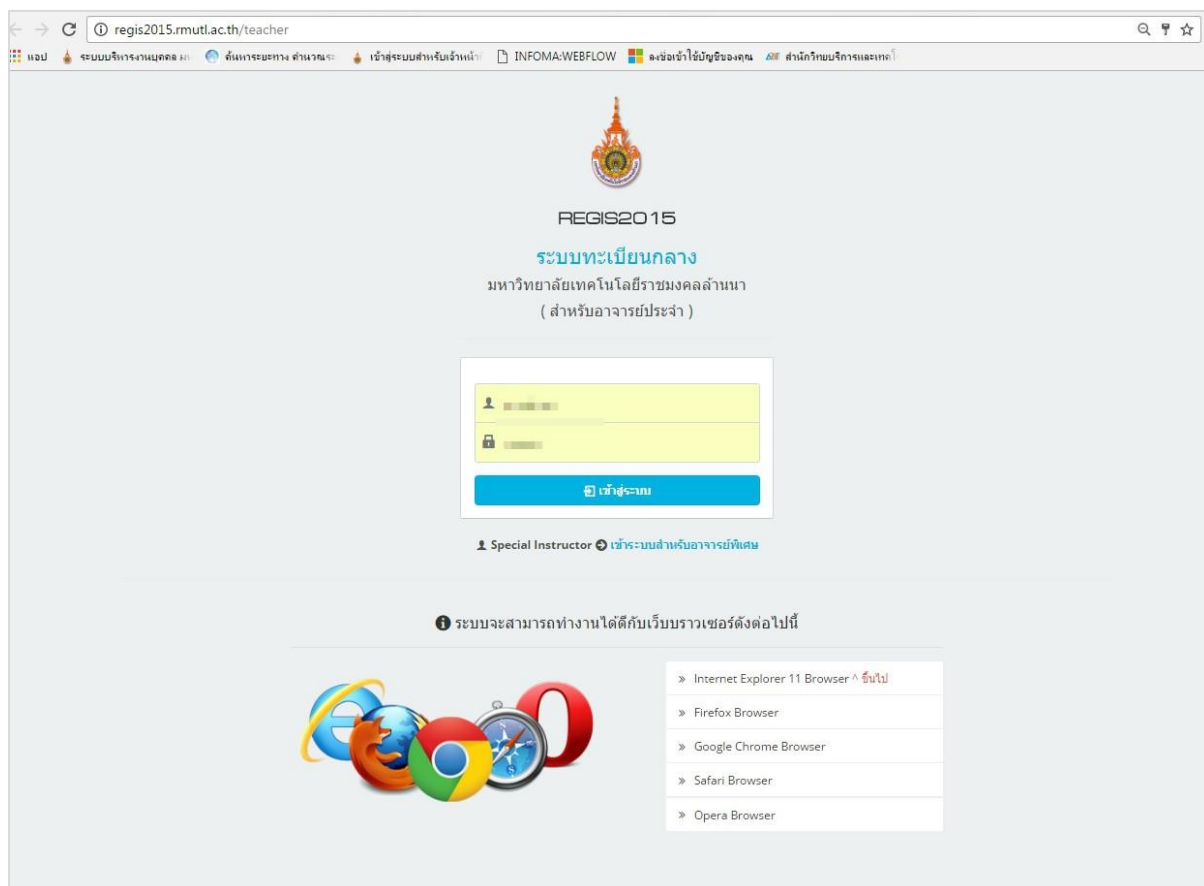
regis2015.rmutl.ac.th/teacher

แอป ระบบบริหารงานบุคคล ม ค้นหาระยะทาง คำนวณระ เข้าสู่ระบบสำหรับเจ้าหน้า INFOMA:WEBFLOW ลงชื่อเข้าใช้บัญชีของคุณ สำนักวิทยบริการและเทคโ

REGIS2015

ระบบทะเบียนกลาง

มหาวิทยาลัยเทคโนโลยีราชมงคลล้านนา

( สำหรับอาจารย์ประจำ )

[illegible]

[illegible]

เข้าสู่ระบบ

Special Instructor เข้าระบบสำหรับอาจารย์พิเศษ

ระบบจะสามารถทำงานได้ดีกับเว็บบราวเซอร์ดังต่อไปนี้

» Internet Explorer 11 Browser ^ ขึ้นไป

» Firefox Browser

» Google Chrome Browser

» Safari Browser

» Opera Browser